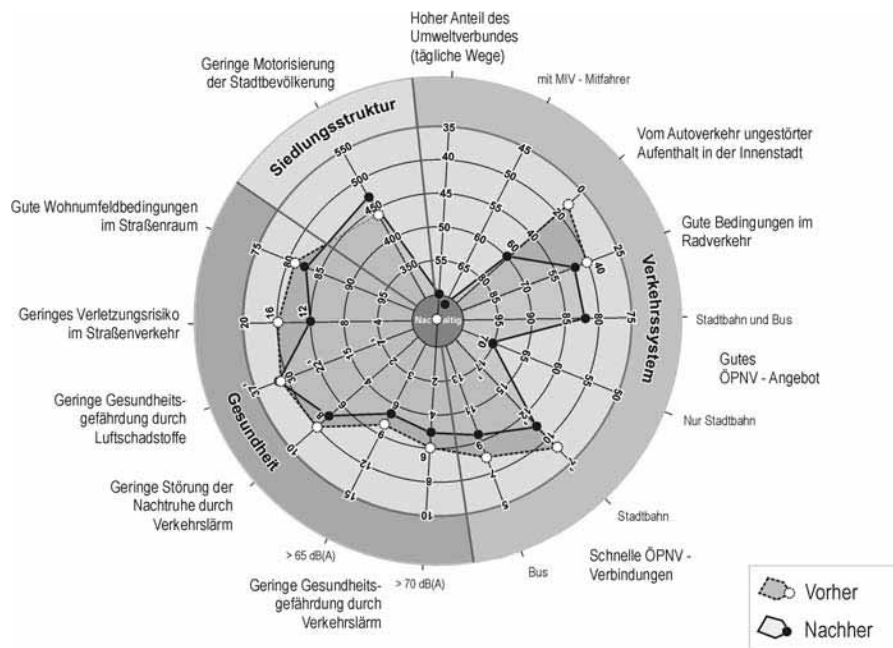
Hoher Anteil des Umweltverbundes (tägliche Wege)

mit MIV - Mitfahrer

Vom Autoverkehr ungestörter Aufenthalt in der Innenstadt

Gute Bedingungen im Radverkehr

Stadtbahn und Bus

Gutes ÖPNV - Angebot

Nur Stadtbahn

Stadtbahn

Schnelle ÖPNV - Verbindungen

Bus

> 70 dB(A)

Geringe Gesundheits-gefährdung durch Verkehrslärm

> 65 dB(A)

Geringe Störung der Nachtruhe durch Verkehrslärm

Geringe Gesundheits-gefährdung durch Luftschadstoffe

Geringes Verletzungsrisiko im Straßenverkehr

Gute Wohnumfeldbedingungen im Straßenraum

Geringe Motorisierung der Stadtbevölkerung

Siedlungsstruktur

Verkehrssystem

Gesundheit

35
40
45
50
55
60
65
70
75
80
85
90
95

550
500
450
400
350

0
20
40
60
80
25
55
75
85

75
60
12
16
20

Nachhaltig

Vorher

Nachher